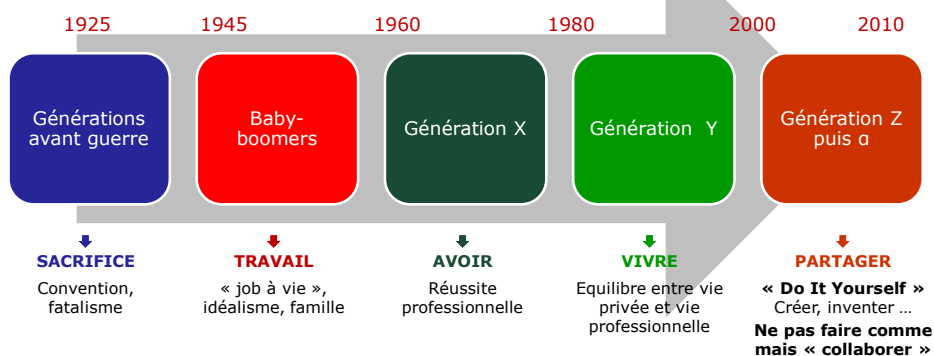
1925 1945 1960 1980 2000 2010

Générations avant guerre

Baby-boomers

Génération X

Génération Y

Génération Z puis α

SACRIFICE
Convention, fatalisme

TRAVAIL
« job à vie », idéalisme, famille

AVOIR
Réussite professionnelle

VIVRE
Equilibre entre vie privée et vie professionnelle

PARTAGER
« Do It Yourself »
Créer, inventer …
Ne pas faire comme mais « collaborer »